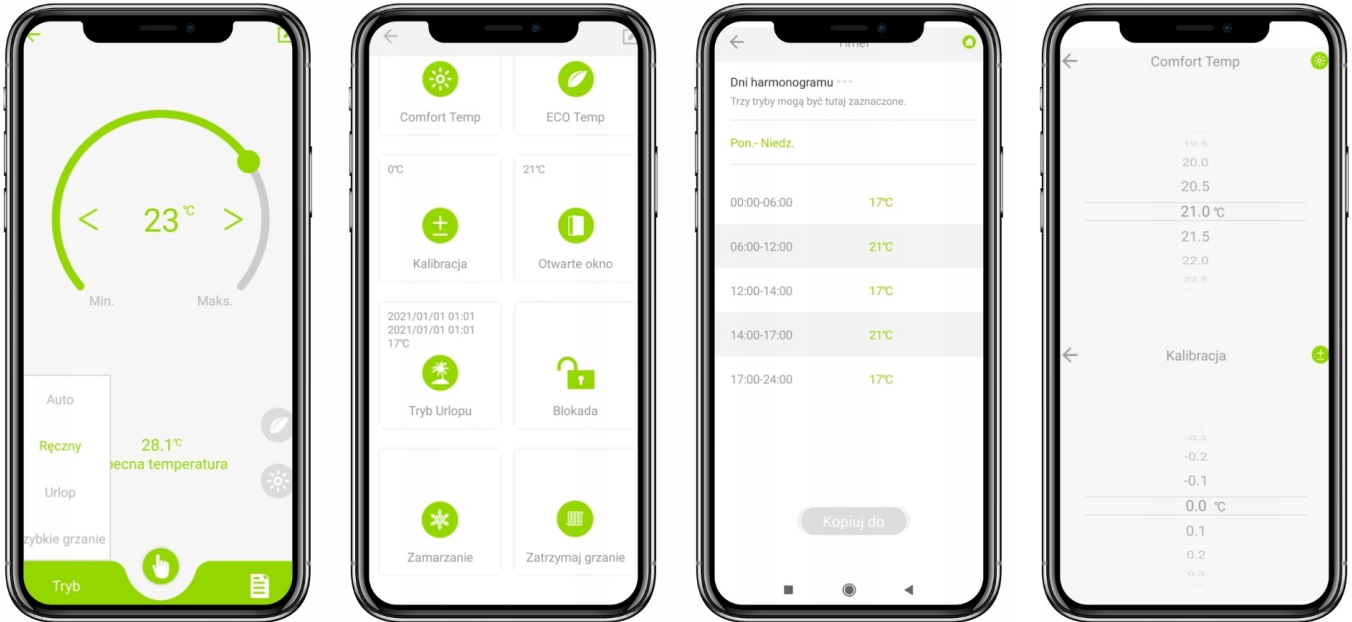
< 23℃ >

Min. Maks.

Auto

Ręczny

Urlop

zybkie grzanie

28.1℃

ecna temperatura

Tryb

Comfort Temp

ECO Temp

0℃

Kalibracja

21℃

Otwarte okno

2021/01/01 01:01
2021/01/01 01:01
17℃

Tryb Urlopu

Blokada

Zamarzanie

Zatrzymaj grzanie

Timer

Dni harmonogramu

Trzy tryby mogą być tutaj zaznaczone.

Pon.- Niedz.

| 00:00-06:00 | 17℃ |
|---|---|
| 06:00-12:00 | 21℃ |
| 12:00-14:00 | 17℃ |
| 14:00-17:00 | 21℃ |
| 17:00-24:00 | 17℃ |

Kopiuj do

Comfort Temp

19.5
20.0
20.5
21.0 ℃
21.5
22.0
22.5

Kalibracja

-0.3
-0.2
-0.1
0.0 ℃
0.1
0.2
0.3